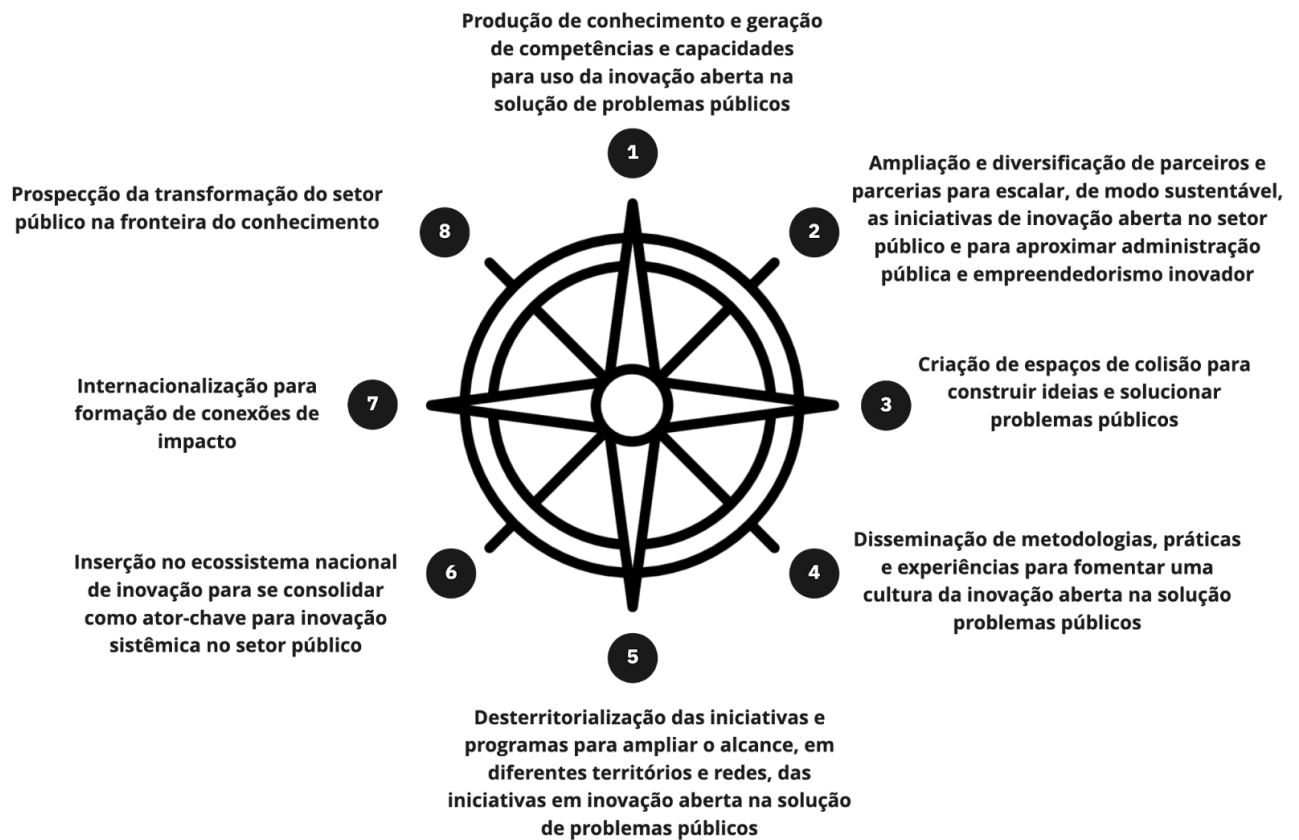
Produção de conhecimento e geração de competências e capacidades para uso da inovação aberta na solução de problemas públicos

1

Prospecção da transformação do setor público na fronteira do conhecimento

8

Ampliação e diversificação de parceiros e parcerias para escalar, de modo sustentável, as iniciativas de inovação aberta no setor público e para aproximar administração pública e empreendedorismo inovador

2

Internacionalização para formação de conexões de impacto

7

3

Criação de espaços de colisão para construir ideias e solucionar problemas públicos

Inserção no ecossistema nacional de inovação para se consolidar como ator-chave para inovação sistêmica no setor público

6

4

Disseminação de metodologias, práticas e experiências para fomentar uma cultura da inovação aberta na solução problemas públicos

5

Desterritorialização das iniciativas e programas para ampliar o alcance, em diferentes territórios e redes, das iniciativas em inovação aberta na solução de problemas públicos